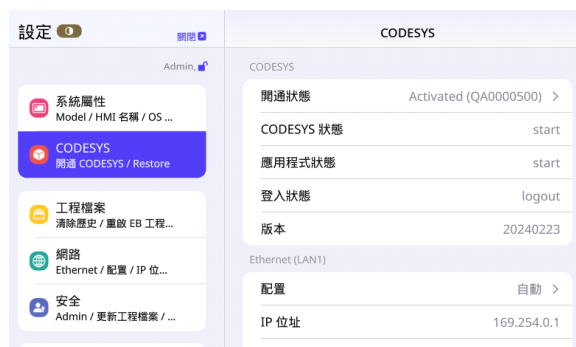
設定 0 關閉

Admin,

系統屬性
Model / HMI 名稱 / OS ...

CODESYS
開通 CODESYS / Restore

工程檔案
清除歷史 / 重啟 EB 工程...

網路
Ethernet / 配置 / IP 位...

安全
Admin / 更新工程檔案 / ...

CODESYS

CODESYS

| | |
|---|---|
| 開通狀態 | Activated (QA0000500) > |
| CODESYS 狀態 | start |
| 應用程式狀態 | start |
| 登入狀態 | logout |
| 版本 | 20240223 |

Ethernet (LAN1)

| | |
|---|---|
| 配置 | 自動 > |
| IP 位址 | 169.254.0.1 |